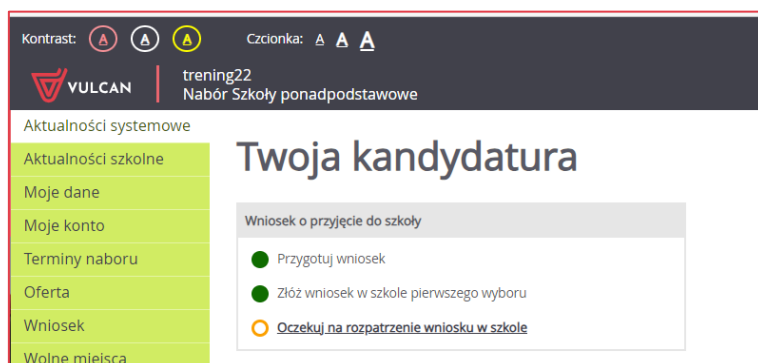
Kontrast: A A A Czcionka: A A A

VULCAN trening22
Nabór Szkoły ponadpodstawowe

Aktualności systemowe
Aktualności szkolne
Moje dane
Moje konto
Terminy naboru
Oferta
Wniosek
Wolne miejsca

Twoja kandydatura

Wniosek o przyjęcie do szkoły

Przygotuj wniosek

Złóż wniosek w szkole pierwszego wyboru

Oczekuj na rozpatrzenie wniosku w szkole